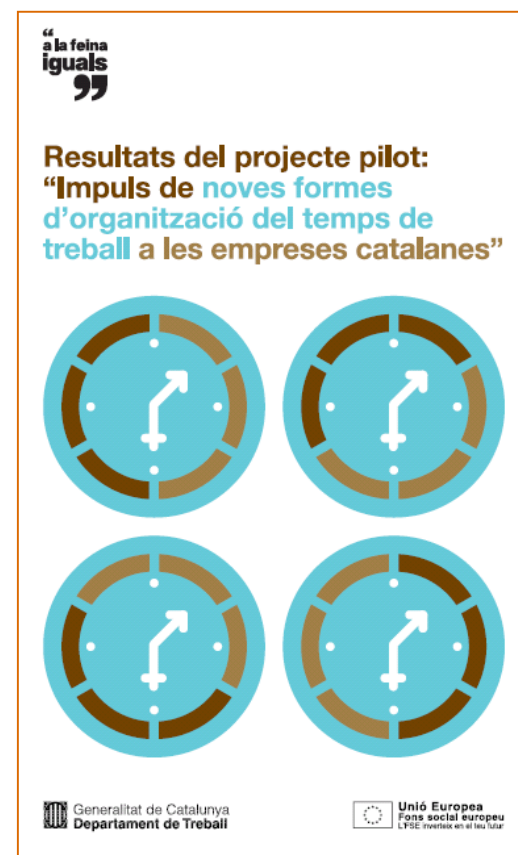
“a la feina iguals”

Resultats del projecte pilot: “Impuls de noves formes d’organització del temps de treball a les empreses catalanes”

Generalitat de Catalunya
Departament de Treball

Unió Europea
Fons social europeu
L'FSE inverteix en el teu futur